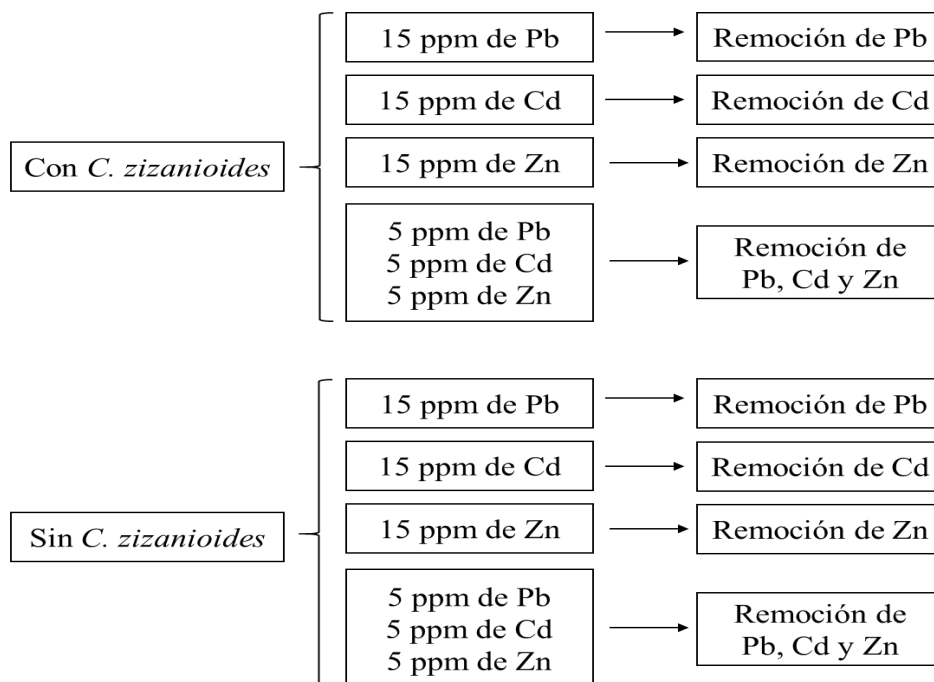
Con C. zizanioides

15 ppm de Pb
Remoción de Pb

15 ppm de Cd
Remoción de Cd

15 ppm de Zn
Remoción de Zn

5 ppm de Pb
5 ppm de Cd
5 ppm de Zn
Remoción de Pb, Cd y Zn

Sin C. zizanioides

15 ppm de Pb
Remoción de Pb

15 ppm de Cd
Remoción de Cd

15 ppm de Zn
Remoción de Zn

5 ppm de Pb
5 ppm de Cd
5 ppm de Zn
Remoción de Pb, Cd y Zn